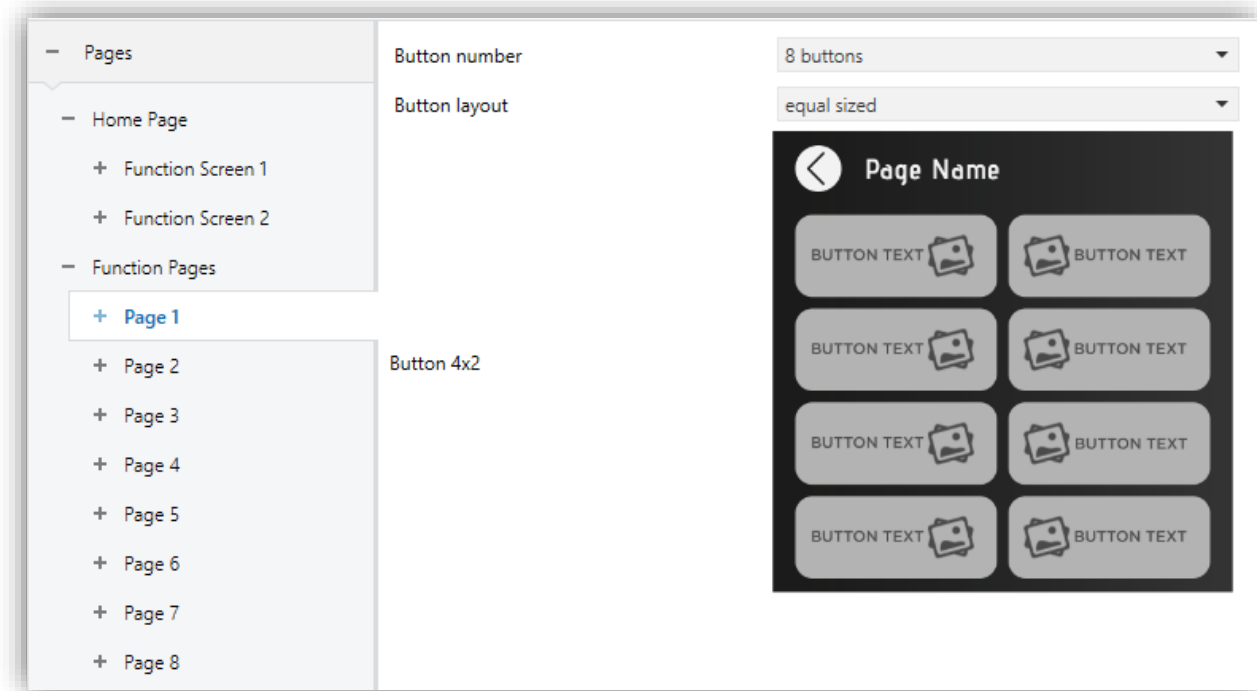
− Pages

− Home Page

+ Function Screen 1

+ Function Screen 2

− Function Pages

+ Page 1

+ Page 2

+ Page 3

+ Page 4

+ Page 5

+ Page 6

+ Page 7

+ Page 8

Button number
8 buttons

Button layout
equal sized

Button 4x2

Page Name

BUTTON TEXT

BUTTON TEXT

BUTTON TEXT

BUTTON TEXT

BUTTON TEXT

BUTTON TEXT

BUTTON TEXT

BUTTON TEXT